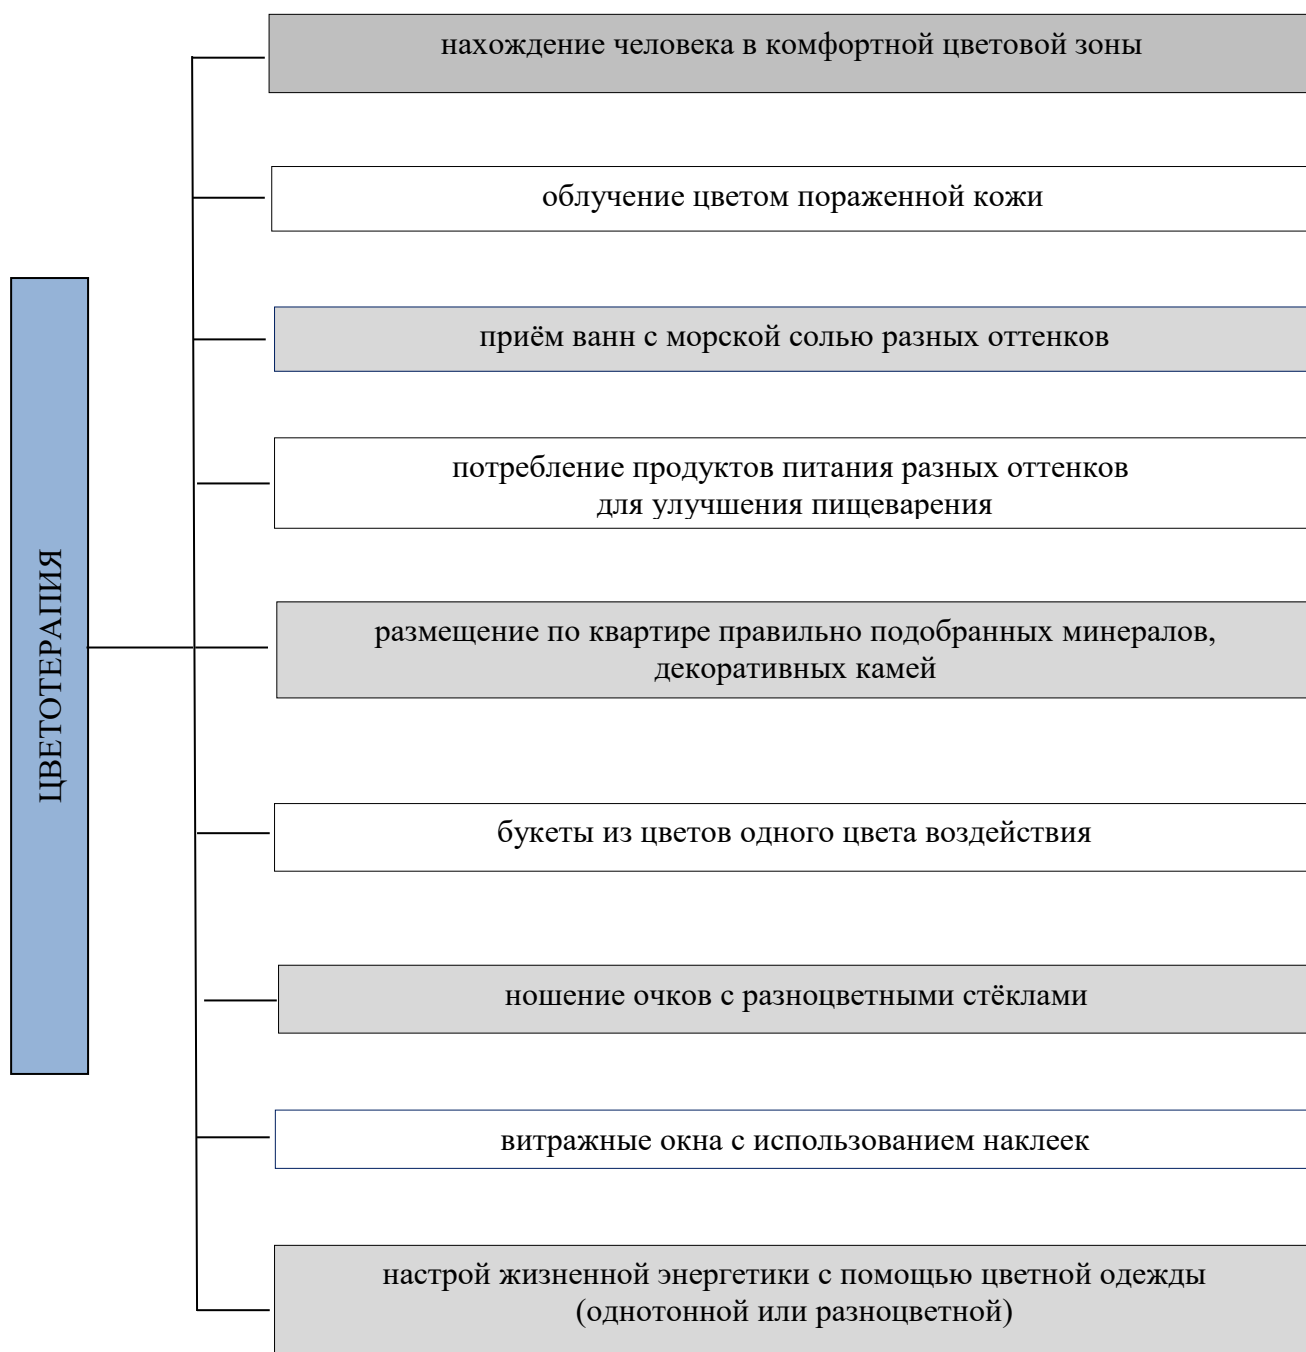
ЦВЕТОТЕРАПИЯ

нахождение человека в комфортной цветовой зоны

облучение цветом пораженной кожи

приём ванн с морской солью разных оттенков

потребление продуктов питания разных оттенков для улучшения пищеварения

размещение по квартире правильно подобранных минералов, декоративных камей

букеты из цветов одного цвета воздействия

ношение очков с разноцветными стёклами

витражные окна с использованием наклеек

настрой жизненной энергетики с помощью цветной одежды (однотонной или разноцветной)